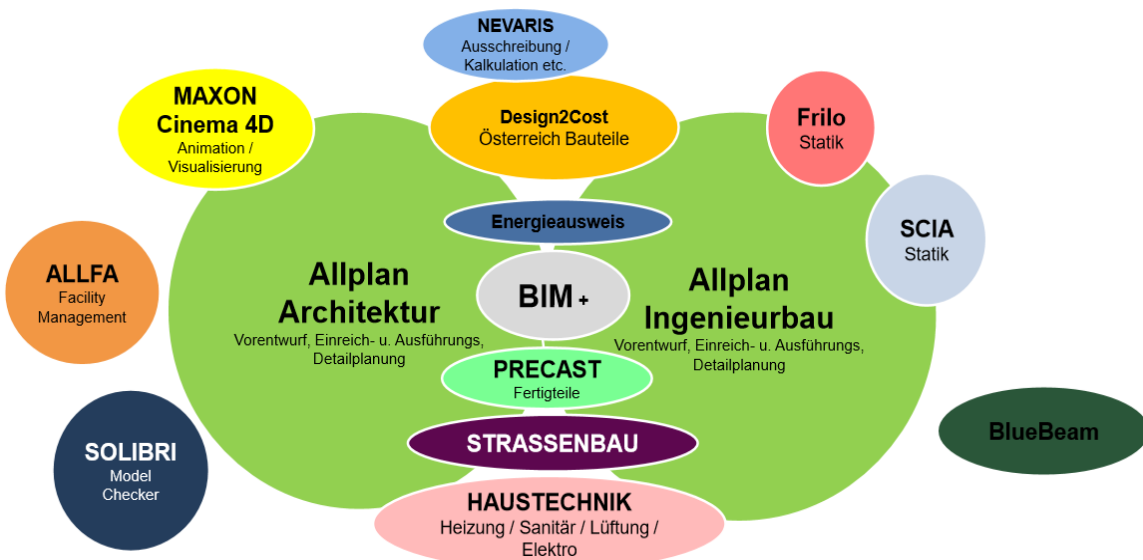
NEVARIS
Ausschreibung / Kalkulation etc.

MAXON
Cinema 4D
Animation / Visualisierung

Design2Cost
Österreich Bauteile

Frilo
Statik

SCIA
Statik

ALLFA
Facility Management

Energieausweis

Allplan Architektur
Vorentwurf, Einreich- u. Ausführungs, Detailplanung

BIM +

Allplan Ingenieurbau
Vorentwurf, Einreich- u. Ausführungs, Detailplanung

PRECAST
Fertigteile

STRASSENBAU

SOLIBRI
Model Checker

BlueBeam

HAUSTECHNIK
Heizung / Sanitär / Lüftung / Elektro